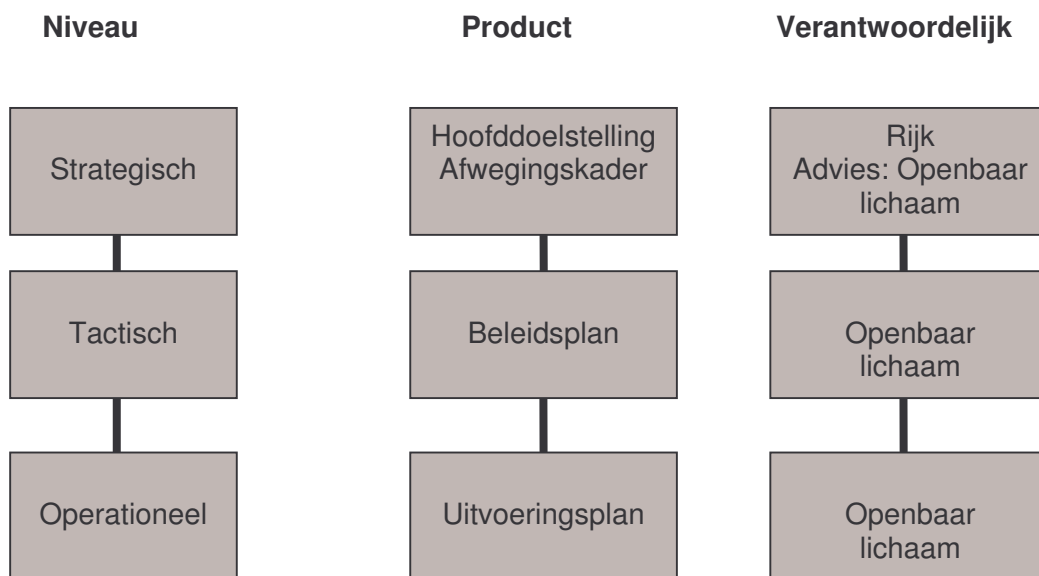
Niveau

Strategisch

Tactisch

Operationeel

Product

Hoofddoelstelling
Afwegingskader

Beleidsplan

Uitvoeringsplan

Verantwoordelijk

Rijk
Advies: Openbaar lichaam

Openbaar lichaam

Openbaar lichaam